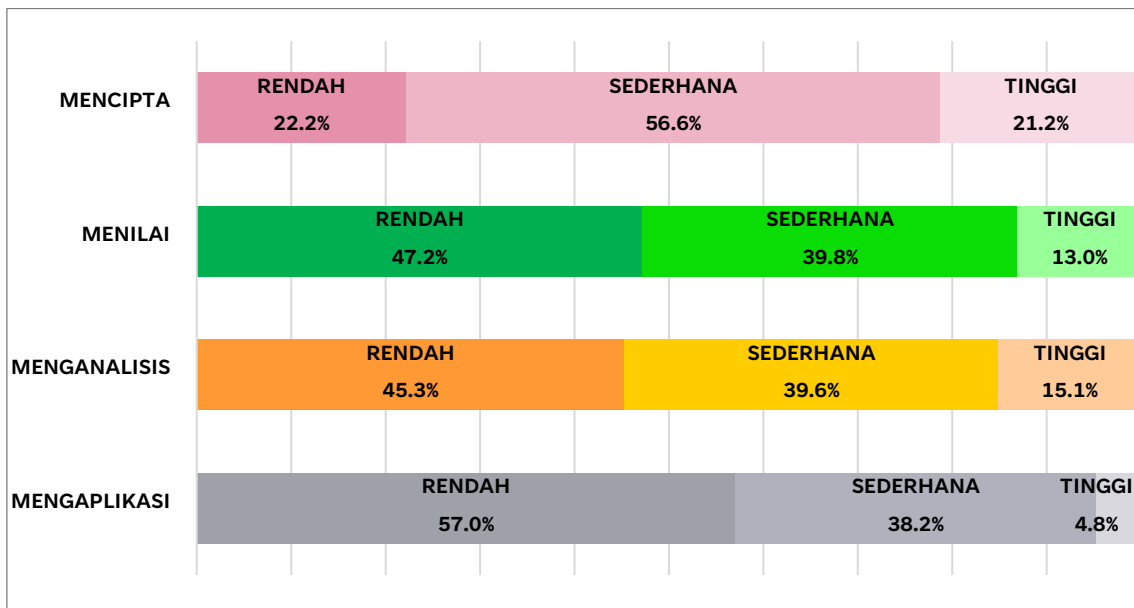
MENCIPTA
RENDAH 22.2%
SEDERHANA 56.6%
TINGGI 21.2%

MENILAI
RENDAH 47.2%
SEDERHANA 39.8%
TINGGI 13.0%

MENGANALISIS
RENDAH 45.3%
SEDERHANA 39.6%
TINGGI 15.1%

MENGAPLIKASI
RENDAH 57.0%
SEDERHANA 38.2%
TINGGI 4.8%